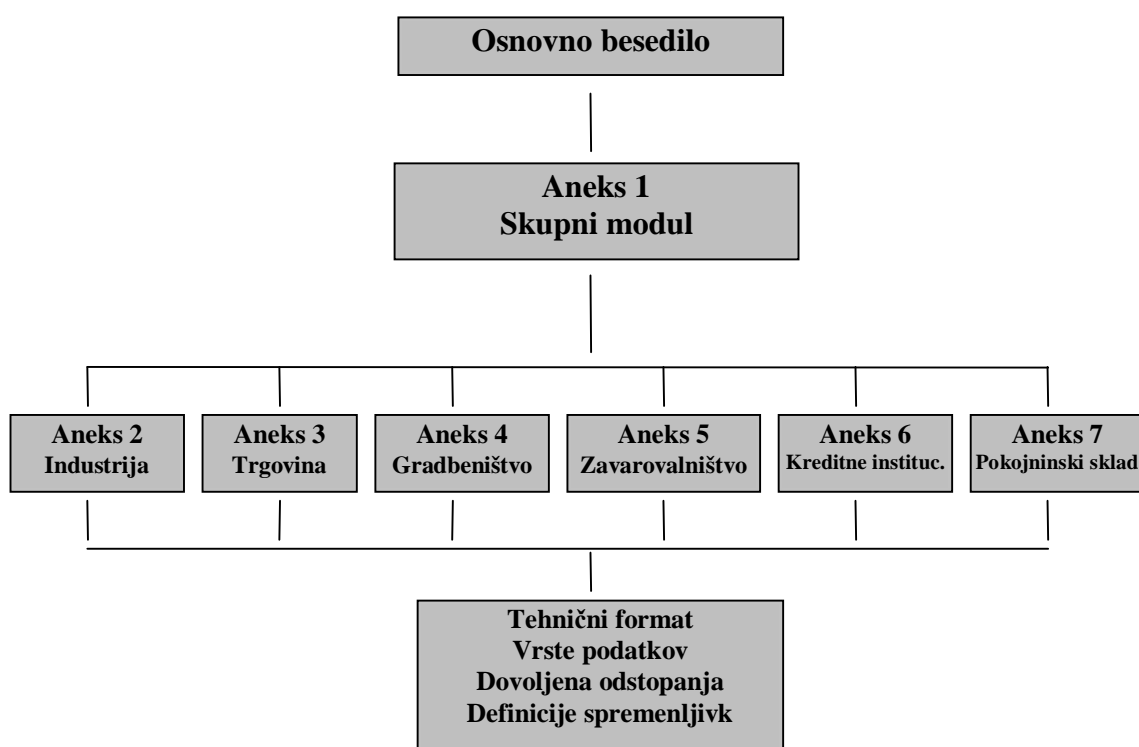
Osnovno besedilo

Aneks 1
Skupni modul

Aneks 2
Industrija

Aneks 3
Trgovina

Aneks 4
Gradbeništvo

Aneks 5
Zavarovalništvo

Aneks 6
Kreditne instituc.

Aneks 7
Pokojninski sklad

Tehnični format
Vrste podatkov
Dovoljena odstopanja
Definicije spremenljivk